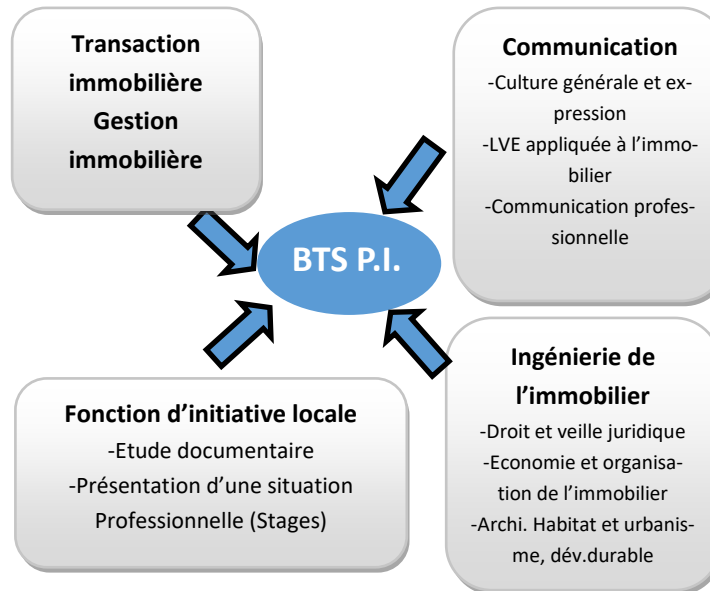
Transaction immobilière
Gestion immobilière

Communication
-Culture générale et expression
-LVE appliquée à l'immobilier
-Communication professionnelle

BTS P.I.

Fonction d'initiative locale
-Etude documentaire
-Présentation d'une situation Professionnelle (Stages)

Ingénierie de l'immobilier
-Droit et veille juridique
-Economie et organisation de l'immobilier
-Archi. Habitat et urbanisme, dév.durable